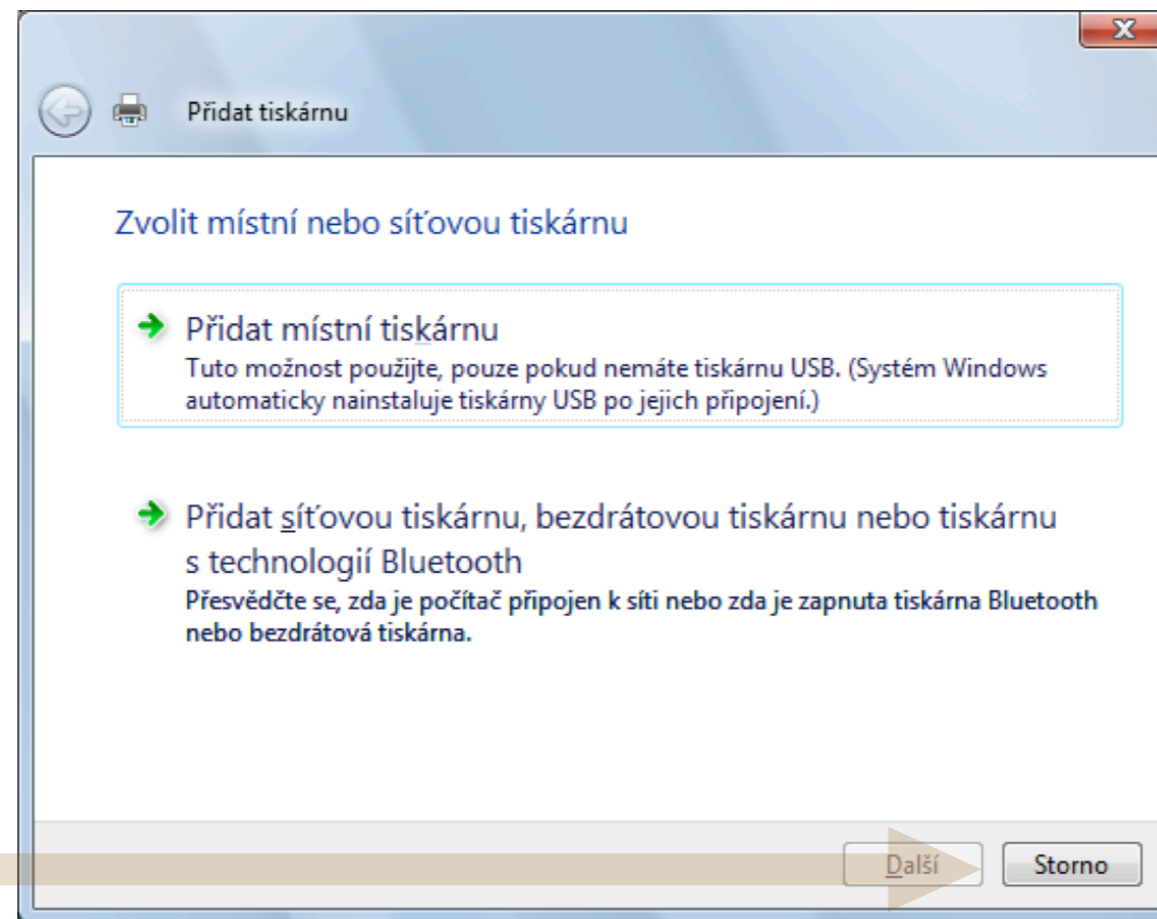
Přidat tiskárnu

Zvolit místní nebo síťovou tiskárnu

Přidat místní tiskárnu
Tuto možnost použijte, pouze pokud nemáte tiskárnu USB. (Systém Windows automaticky nainstaluje tiskárny USB po jejich připojení.)

Přidat síťovou tiskárnu, bezdrátovou tiskárnu nebo tiskárnu s technologií Bluetooth
Přesvědčte se, zda je počítač připojen k síti nebo zda je zapnuta tiskárna Bluetooth nebo bezdrátová tiskárna.

Další
Storno